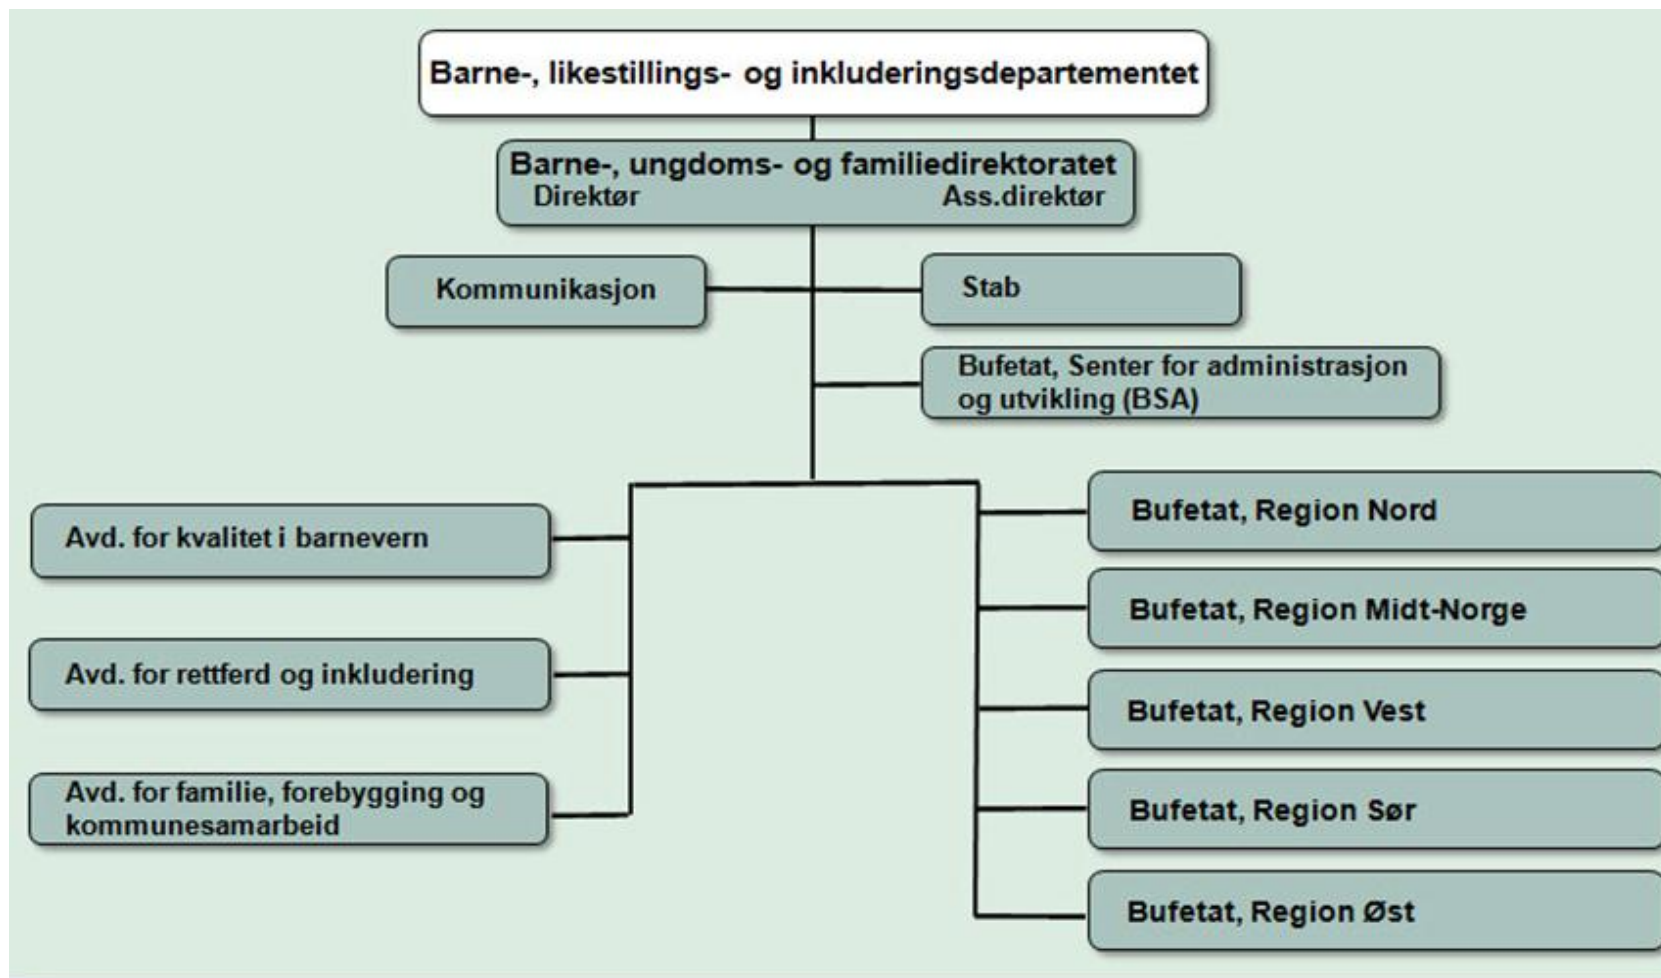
Barne-, likestillings- og inkluderingsdepartementet

Barne-, ungdoms- og familiedirektoratet
Direktør Ass.direktør

Kommunikasjon

Stab

Bufetat, Senter for administrasjon og utvikling (BSA)

Avd. for kvalitet i barnevern

Avd. for rettferd og inkludering

Avd. for familie, forebygging og kommunesamarbeid

Bufetat, Region Nord

Bufetat, Region Midt-Norge

Bufetat, Region Vest

Bufetat, Region Sør

Bufetat, Region Øst